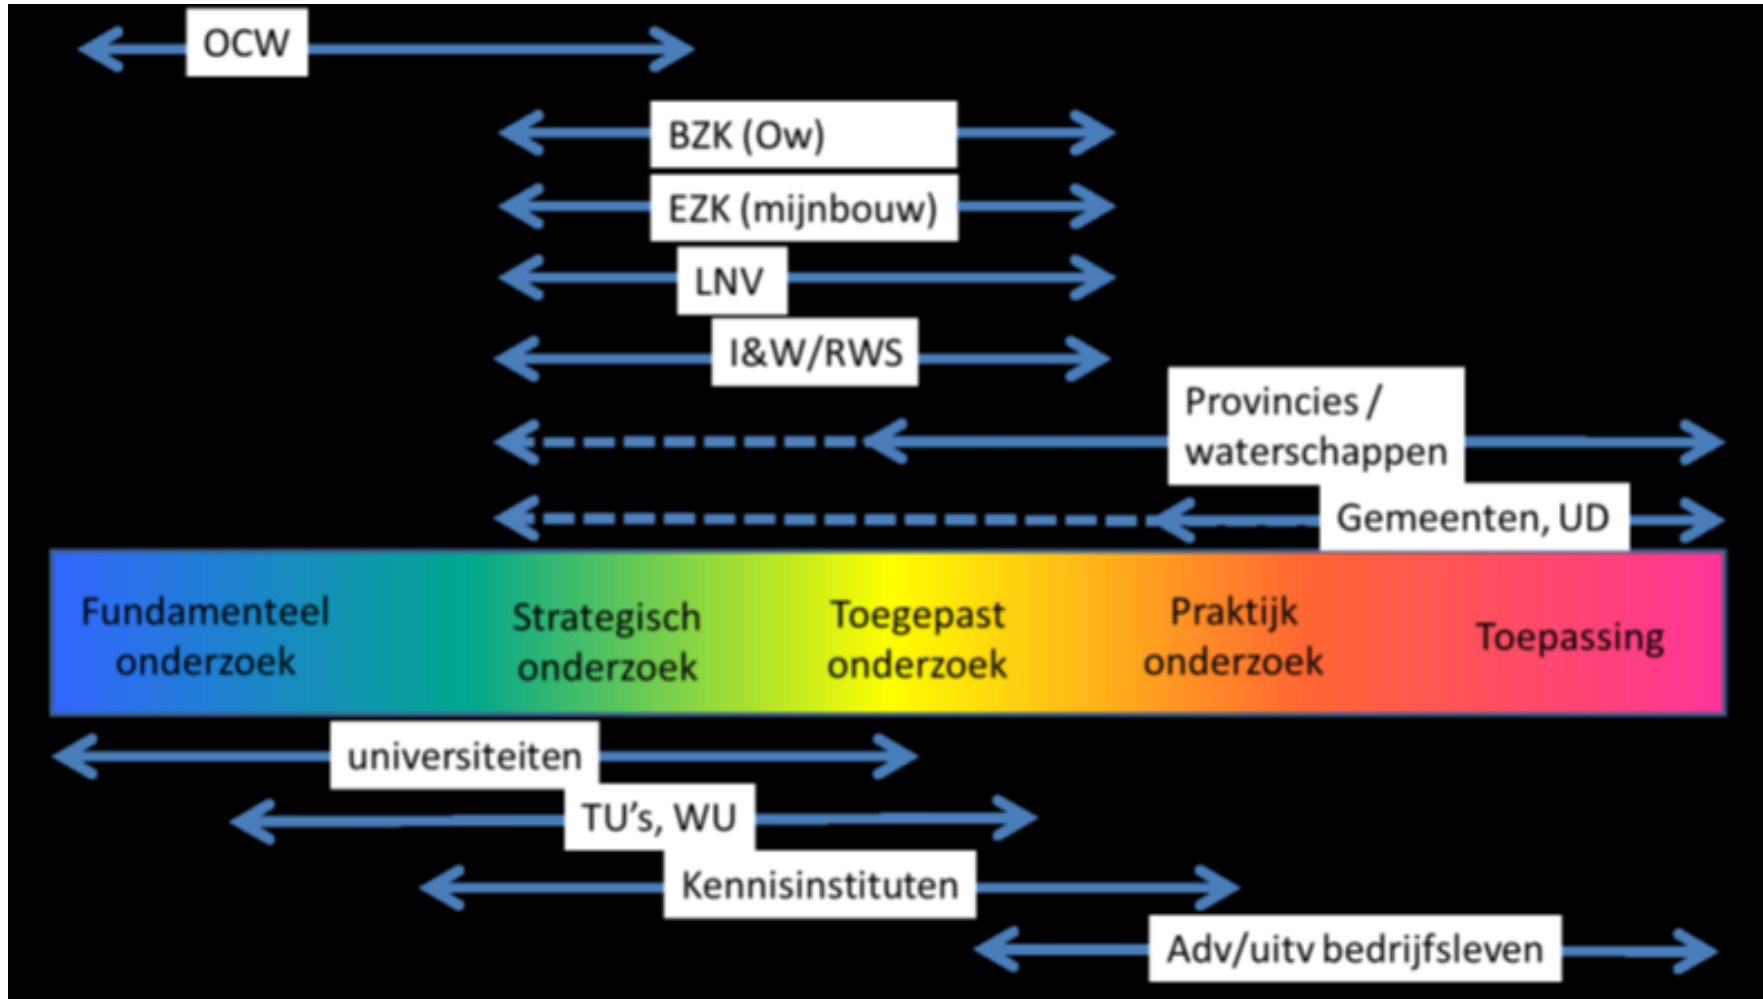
OCW

BZK (Ow)

EZK (mijnbouw)

LNV

I&W/RWS

Provincies / waterschappen

Gemeenten, UD

Fundamenteel onderzoek

Strategisch onderzoek

Toegepast onderzoek

Praktijk onderzoek

Toepassing

universiteiten

TU's, WU

Kennisinstituten

Adv/uitv bedrijfsleven